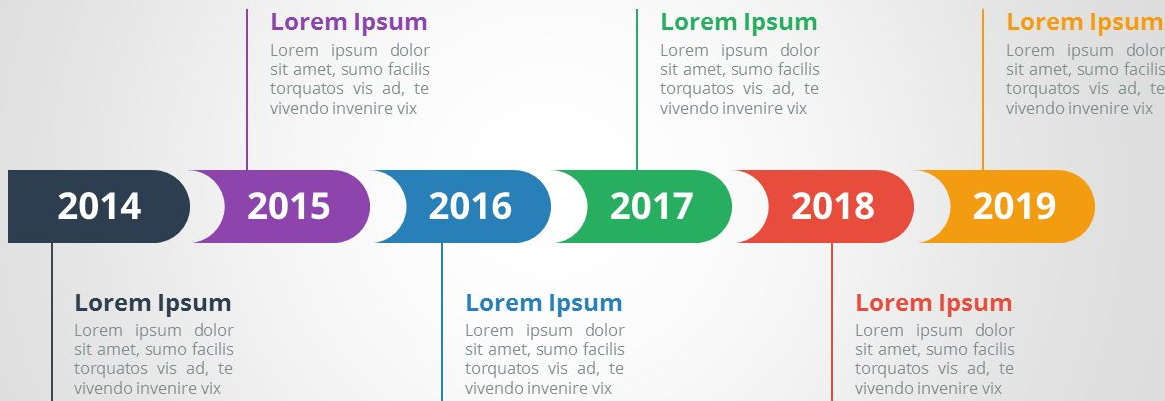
Lorem Ipsum
Lorem ipsum dolor sit amet, sumo facilis torquatos vis ad, te vivendo invenire vix

Lorem Ipsum
Lorem ipsum dolor sit amet, sumo facilis torquatos vis ad, te vivendo invenire vix

Lorem Ipsum
Lorem ipsum dolor sit amet, sumo facilis torquatos vis ad, te vivendo invenire vix

2014 2015 2016 2017 2018 2019

Lorem Ipsum
Lorem ipsum dolor sit amet, sumo facilis torquatos vis ad, te vivendo invenire vix

Lorem Ipsum
Lorem ipsum dolor sit amet, sumo facilis torquatos vis ad, te vivendo invenire vix

Lorem Ipsum
Lorem ipsum dolor sit amet, sumo facilis torquatos vis ad, te vivendo invenire vix